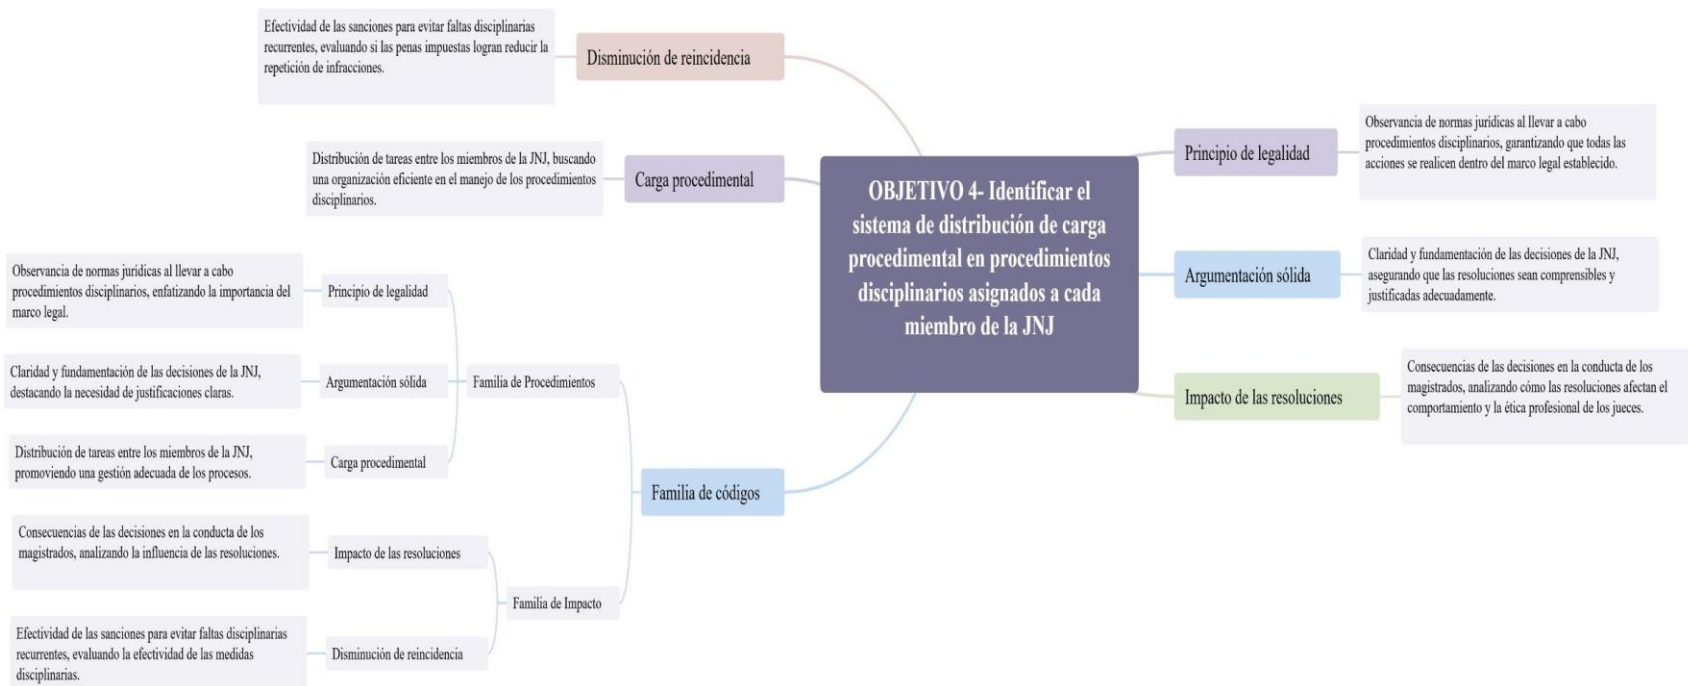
OBJETIVO 4- Identificar el sistema de distribución de carga procedimental en procedimientos disciplinarios asignados a cada miembro de la JNJ

Disminución de reincidencia

Efectividad de las sanciones para evitar faltas disciplinarias recurrentes, evaluando si las penas impuestas logran reducir la repetición de infracciones.

Carga procedimental

Distribución de tareas entre los miembros de la JNJ, buscando una organización eficiente en el manejo de los procedimientos disciplinarios.

Principio de legalidad

Observancia de normas jurídicas al llevar a cabo procedimientos disciplinarios, garantizando que todas las acciones se realicen dentro del marco legal establecido.

Argumentación sólida

Claridad y fundamentación de las decisiones de la JNJ, asegurando que las resoluciones sean comprensibles y justificadas adecuadamente.

Impacto de las resoluciones

Consecuencias de las decisiones en la conducta de los magistrados, analizando cómo las resoluciones afectan el comportamiento y la ética profesional de los jueces.

Familia de códigos

Familia de Procedimientos

Principio de legalidad

Observancia de normas jurídicas al llevar a cabo procedimientos disciplinarios, enfatizando la importancia del marco legal.

Argumentación sólida

Claridad y fundamentación de las decisiones de la JNJ, destacando la necesidad de justificaciones claras.

Carga procedimental

Distribución de tareas entre los miembros de la JNJ, promoviendo una gestión adecuada de los procesos.

Familia de Impacto

Impacto de las resoluciones

Consecuencias de las decisiones en la conducta de los magistrados, analizando la influencia de las resoluciones.

Disminución de reincidencia

Efectividad de las sanciones para evitar faltas disciplinarias recurrentes, evaluando la efectividad de las medidas disciplinarias.